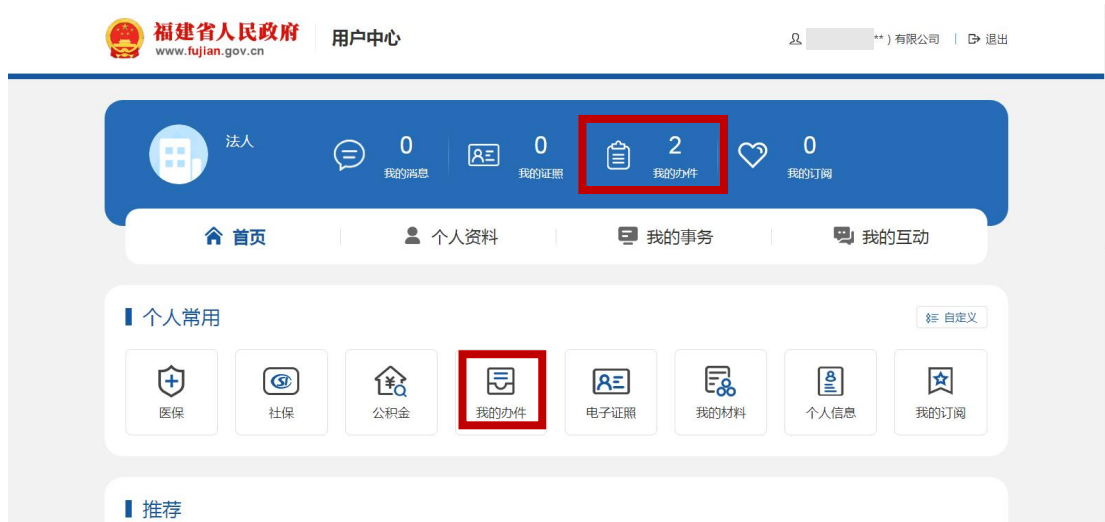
福建省人民政府
www.fujian.gov.cn

用户中心

**）有限公司 | 退出

法人

0
我的消息

0
我的证照

2
我的办件

0
我的订阅

首页

个人资料

我的事务

我的互动

个人常用

自定义

医保

社保

公积金

我的办件

电子证照

我的材料

个人信息

我的订阅

推荐